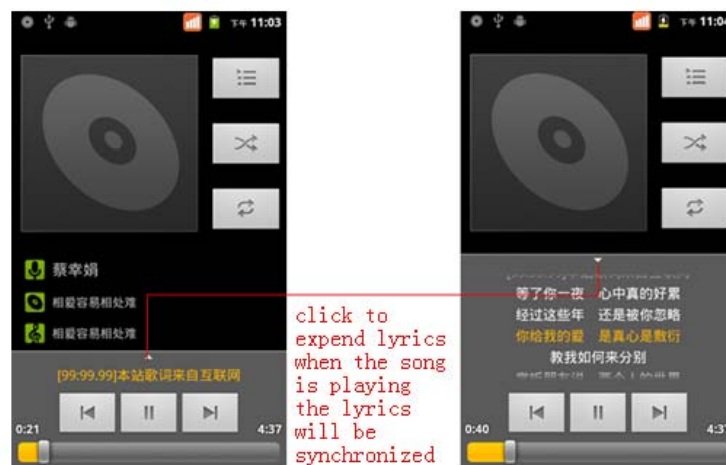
下午 11:03

蔡幸娟

相爱容易相处难

相爱容易相处难

[99:99.99]本站歌词来自互联网

0:21

4:37

click to expend lyrics when the song is playing the lyrics will be synchronized

下午 11:0

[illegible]

等了你一夜 心中真的好累

经过这些年 还是被你忽略

你给我的爱 是真心是敷衍

教我如何来分别

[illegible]

0:40

4:37